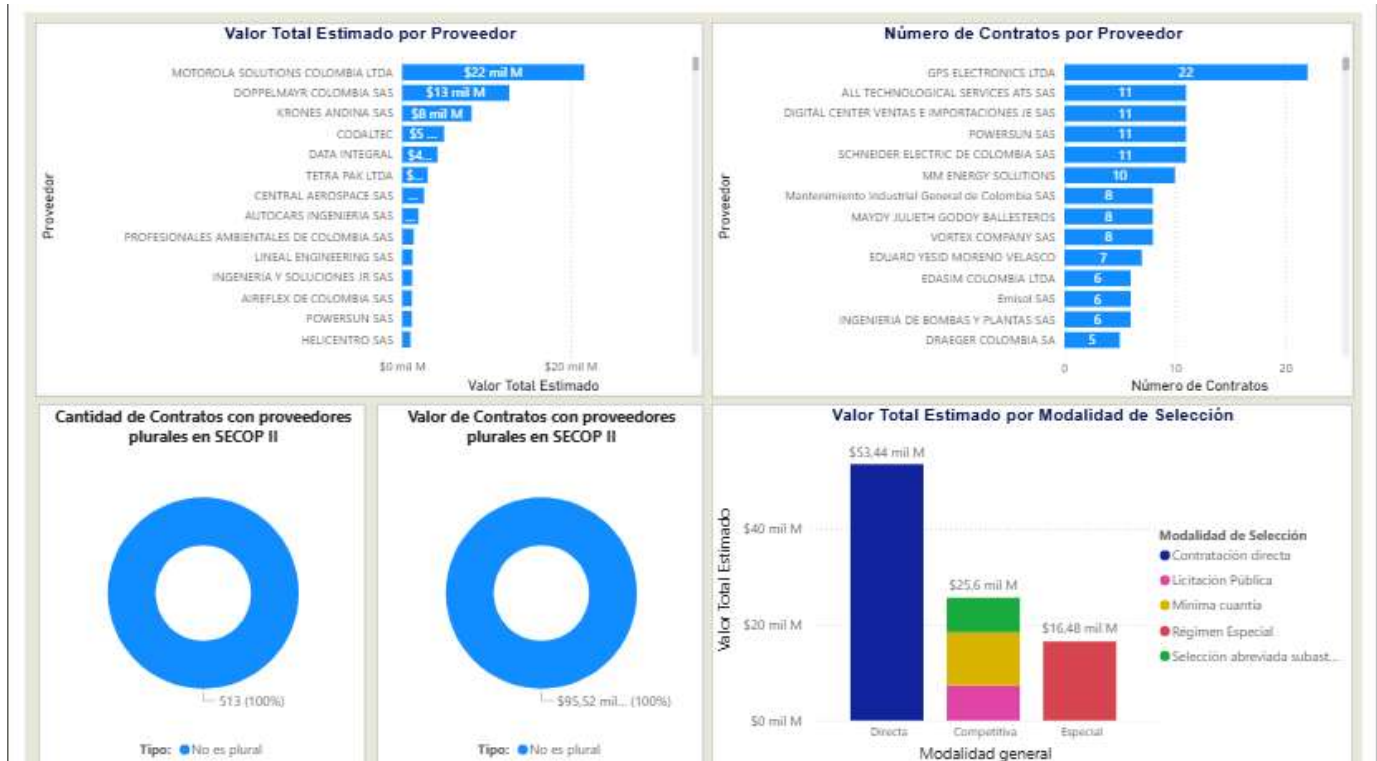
Valor Total Estimado por Proveedor

Proveedor

MOTOROLA SOLUTIONS COLOMBIA LTDA $22 mil M
DOPPELMAYR COLOMBIA SAS $13 mil M
KRONES ANDINA SAS $8 mil M
CODALTEC $5 ...
DATA INTEGRAL $4...
TETRA PAK LTDA $...
CENTRAL AEROSPACE SAS ...
AUTOCARS INGENIERIA SAS ...
PROFESIONALES AMBIENTALES DE COLOMBIA SAS
LINEAL ENGINEERING SAS
INGENIERIA Y SOLUCIONES JR SAS
AIREFLEX DE COLOMBIA SAS
POWERSUN SAS
HELICENTRO SAS

$0 mil M $20 mil M
Valor Total Estimado

Número de Contratos por Proveedor

Proveedor

GPS ELECTRONICS LTDA 22
ALL TECHNOLOGICAL SERVICES ATS SAS 11
DIGITAL CENTER VENTAS E IMPORTACIONES JE SAS 11
POWERSUN SAS 11
SCHNEIDER ELECTRIC DE COLOMBIA SAS 11
MM ENERGY SOLUTIONS 10
Mantenimiento Industrial General de Colombia SAS 8
MAYDY JULIETH GODOY BALLESTEROS 8
VORTEX COMPANY SAS 8
EDUARD YESID MORENO VELASCO 7
EDASIM COLOMBIA LTDA 6
Emisol SAS 6
INGENIERIA DE BOMBAS Y PLANTAS SAS 6
DRAEGER COLOMBIA SA 5

0 10 20
Número de Contratos

Cantidad de Contratos con proveedores plurales en SECOP II

513 (100%)

Tipo: No es plural

Valor de Contratos con proveedores plurales en SECOP II

$95,52 mil... (100%)

Tipo: No es plural

Valor Total Estimado por Modalidad de Selección

Valor Total Estimado

$53,44 mil M
$25,6 mil M
$16,48 mil M

$40 mil M
$20 mil M
$0 mil M

Directa Competitiva Especial
Modalidad general

Modalidad de Selección
Contratación directa
Licitación Pública
Mínima cuantía
Regimen Especial
Seleccion abreviada subast...